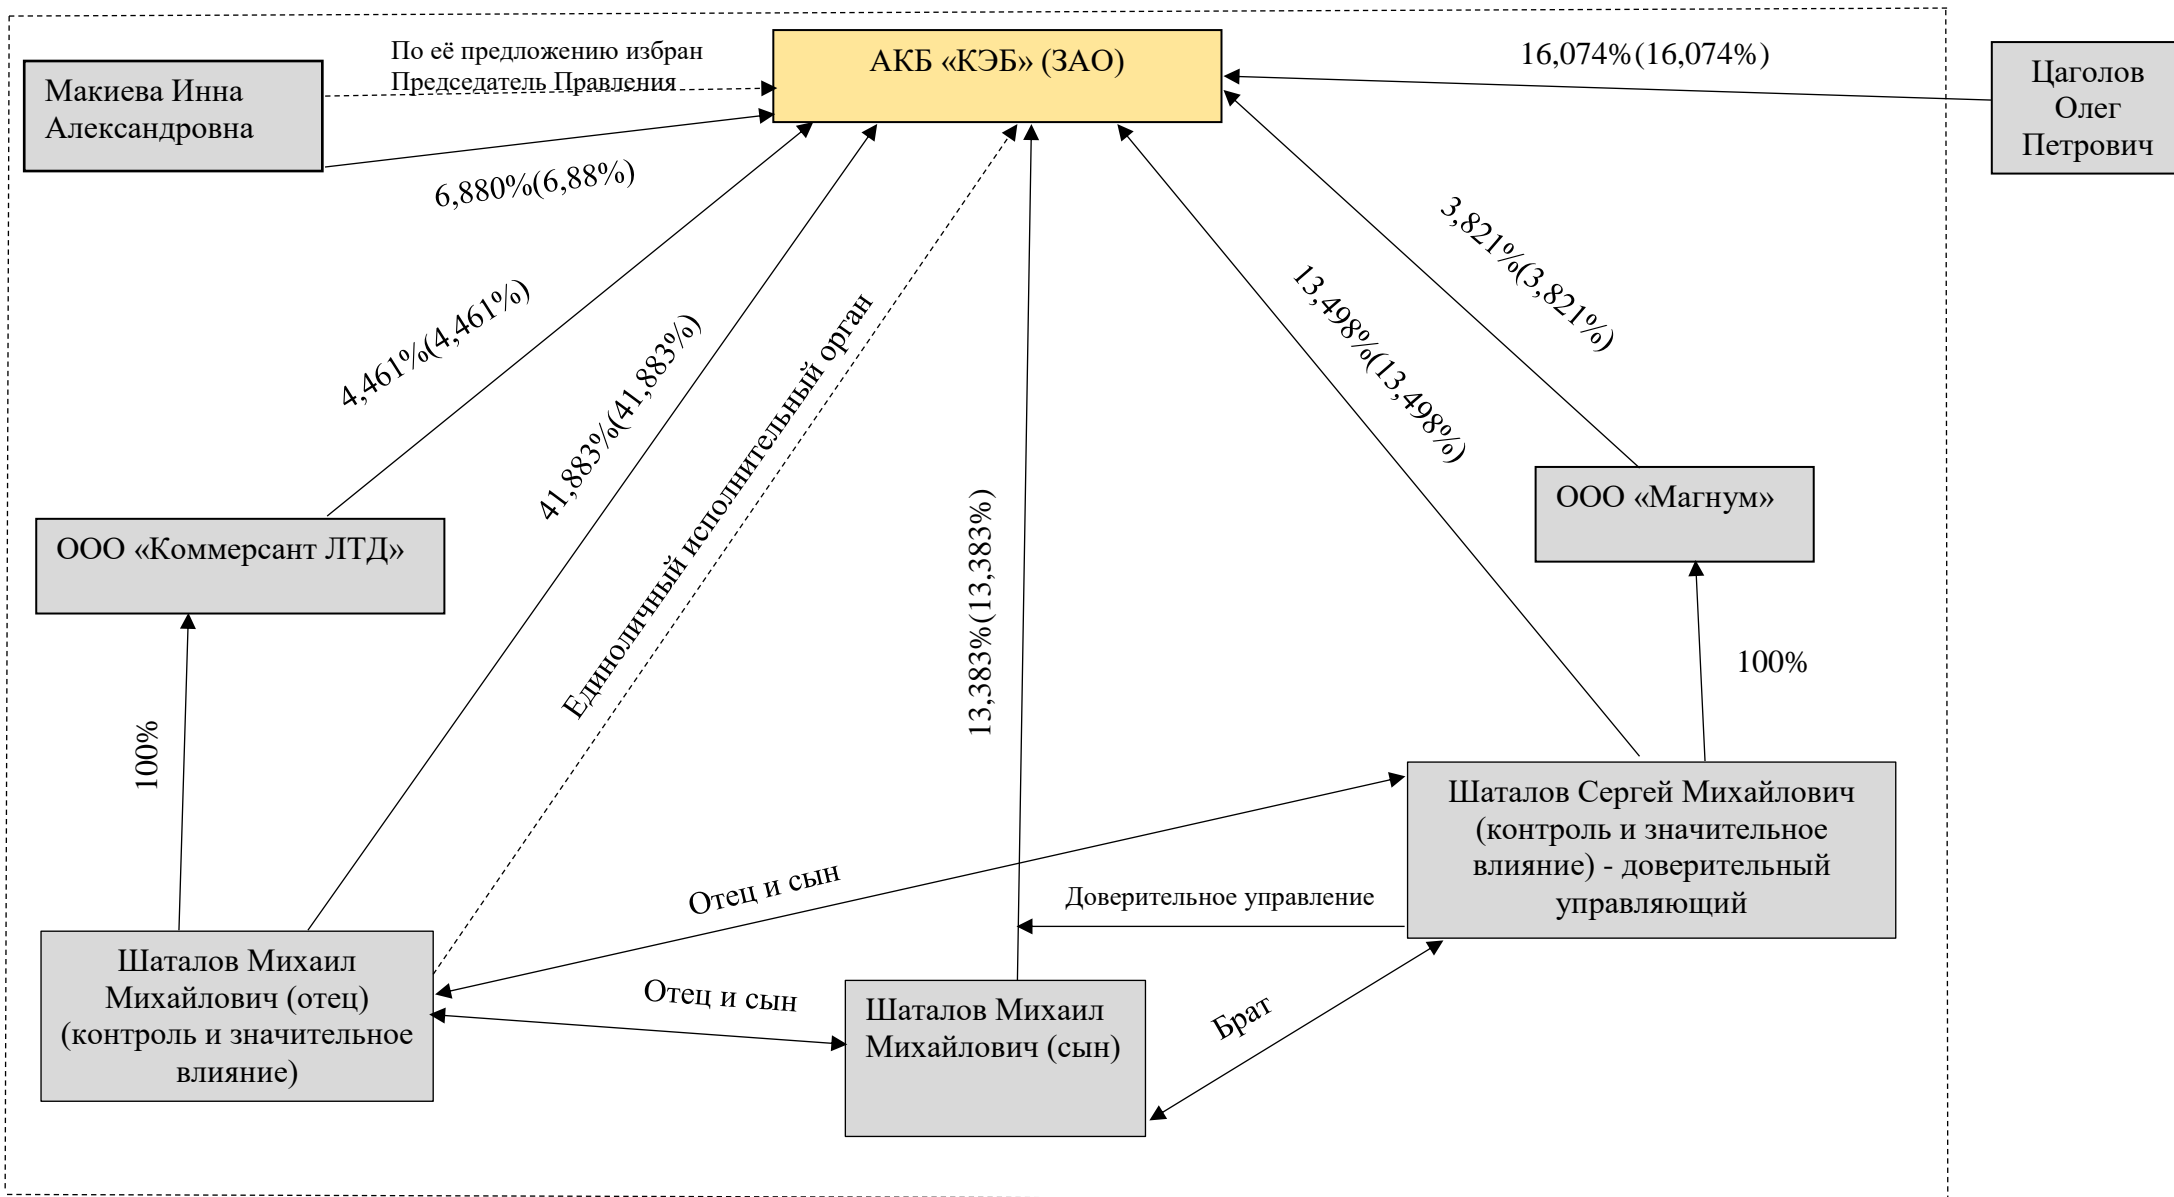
АКБ «КЭБ» (ЗАО)

Макиева Инна Александровна

По её предложению избран Председатель Правления

6,880%(6,88%)

16,074%(16,074%)

Цаголов Олег Петрович

4,461%(4,461%)

41,883%(41,883%)

Единоличный исполнительный орган

13,383%(13,383%)

13,498%(13,498%)

3,821%(3,821%)

ООО «Коммерсант ЛТД»

ООО «Магнум»

100%

100%

Шаталов Сергей Михайлович (контроль и значительное влияние) - доверительный управляющий

Отец и сын

Доверительное управление

Шаталов Михаил Михайлович (отец) (контроль и значительное влияние)

Отец и сын

Шаталов Михаил Михайлович (сын)

Брат